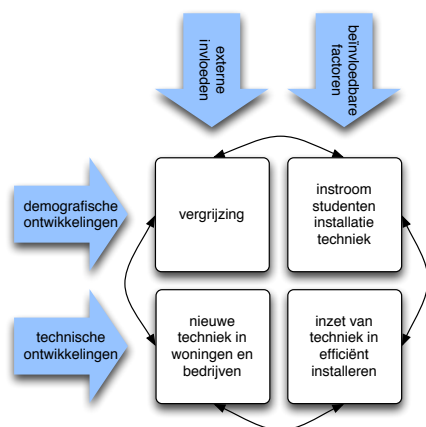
externe invloeden

beïnvloedbare factoren

demografische ontwikkelingen

vergrijzing

instroom studenten installatie techniek

technische ontwikkelingen

nieuwe techniek in woningen en bedrijven

inzet van techniek in efficiënt installeren